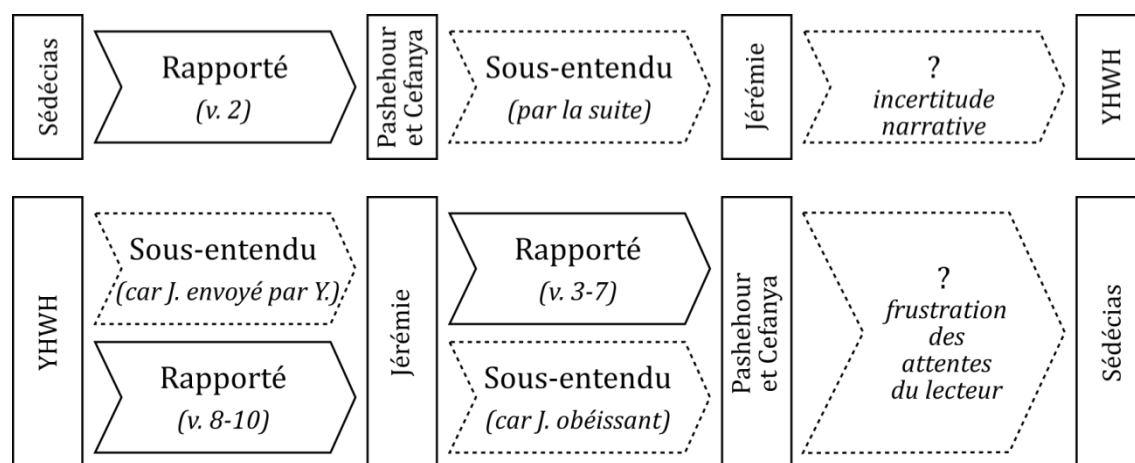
Sédécias

Rapporté
(v. 2)

Pashehour et Cefanya

Sous-entendu
(par la suite)

Jérémie

?
incertitude narrative

YHWH

YHWH

Sous-entendu
(car J. envoyé par Y.)

Rapporté
(v. 8-10)

Jérémie

Rapporté
(v. 3-7)

Sous-entendu
(car J. obéissant)

Pashehour et Cefanya

?
frustration des attentes du lecteur

Sédécias